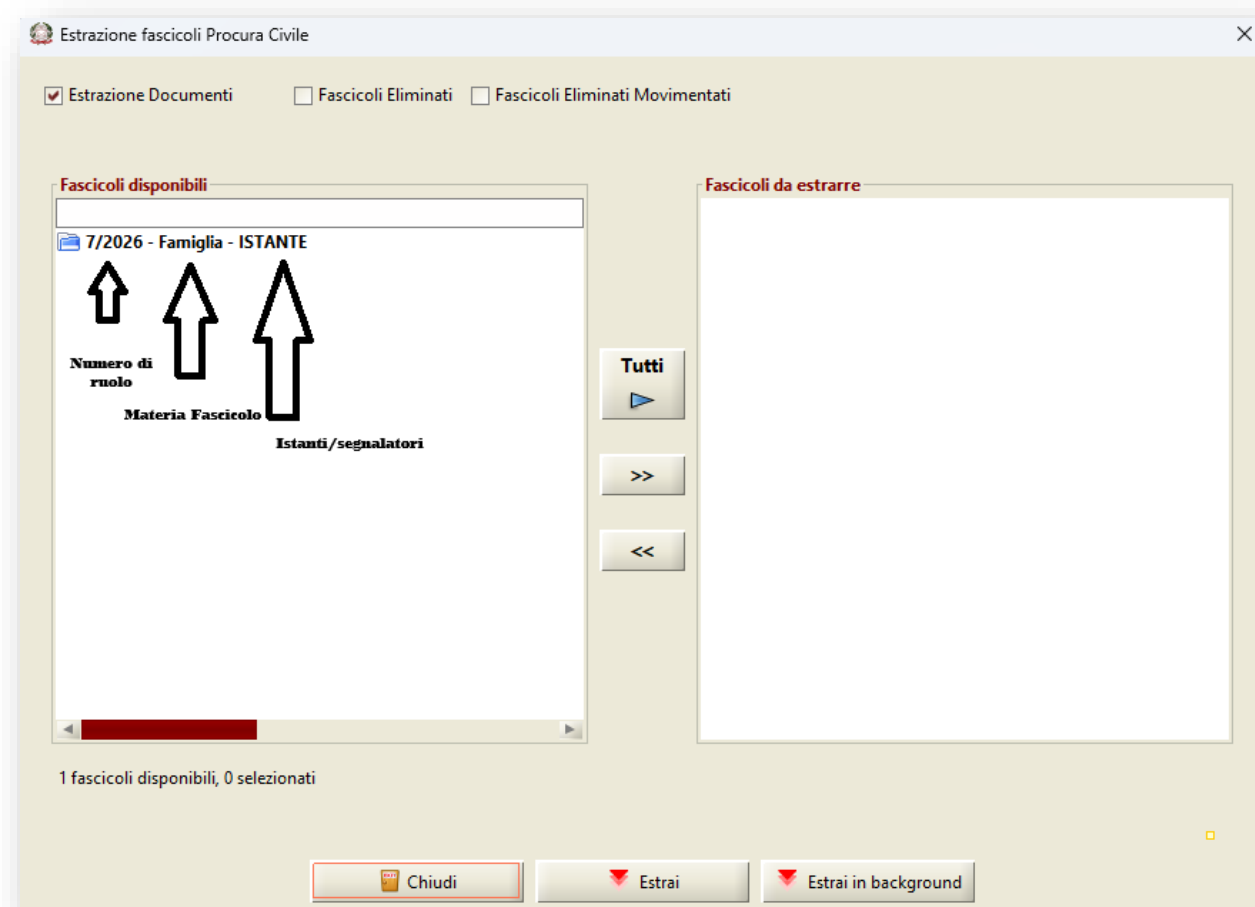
Estrazione fascicoli Procura Civile

Estrazione Documenti

Fascicoli Eliminati

Fascicoli Eliminati Movimentati

Fascicoli disponibili

7/2026 - Famiglia - ISTANTE

Numero di ruolo

Materia Fascicolo

Istanti/segnalatori

Tutti

>>

<<

Fascicoli da estrarre

1 fascicoli disponibili, 0 selezionati

Chiudi

Estrai

Estrai in background